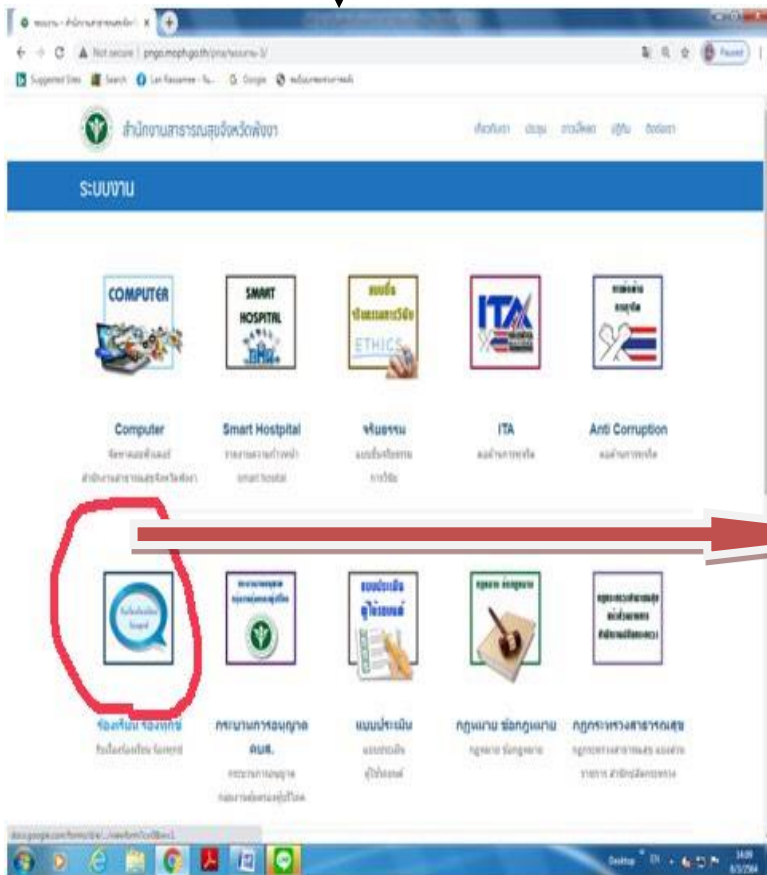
Not secure | pngo.moph.go.th/

สำนักงานสาธารณสุขจังหวัดพังงา

ระบบงาน

COMPUTER

SMART HOSPITAL

ETHICS

ITA

Computer

Smart Hostpital

จริยธรรม

ITA

Anti Corruption

ร้องเรียน ร้องทุกข์

กระบวนการอนุญาต คบส.

แบบประเมิน

กฎหมาย ข้อกฎหมาย

กฎกระทรวงสาธารณสุข

Paused